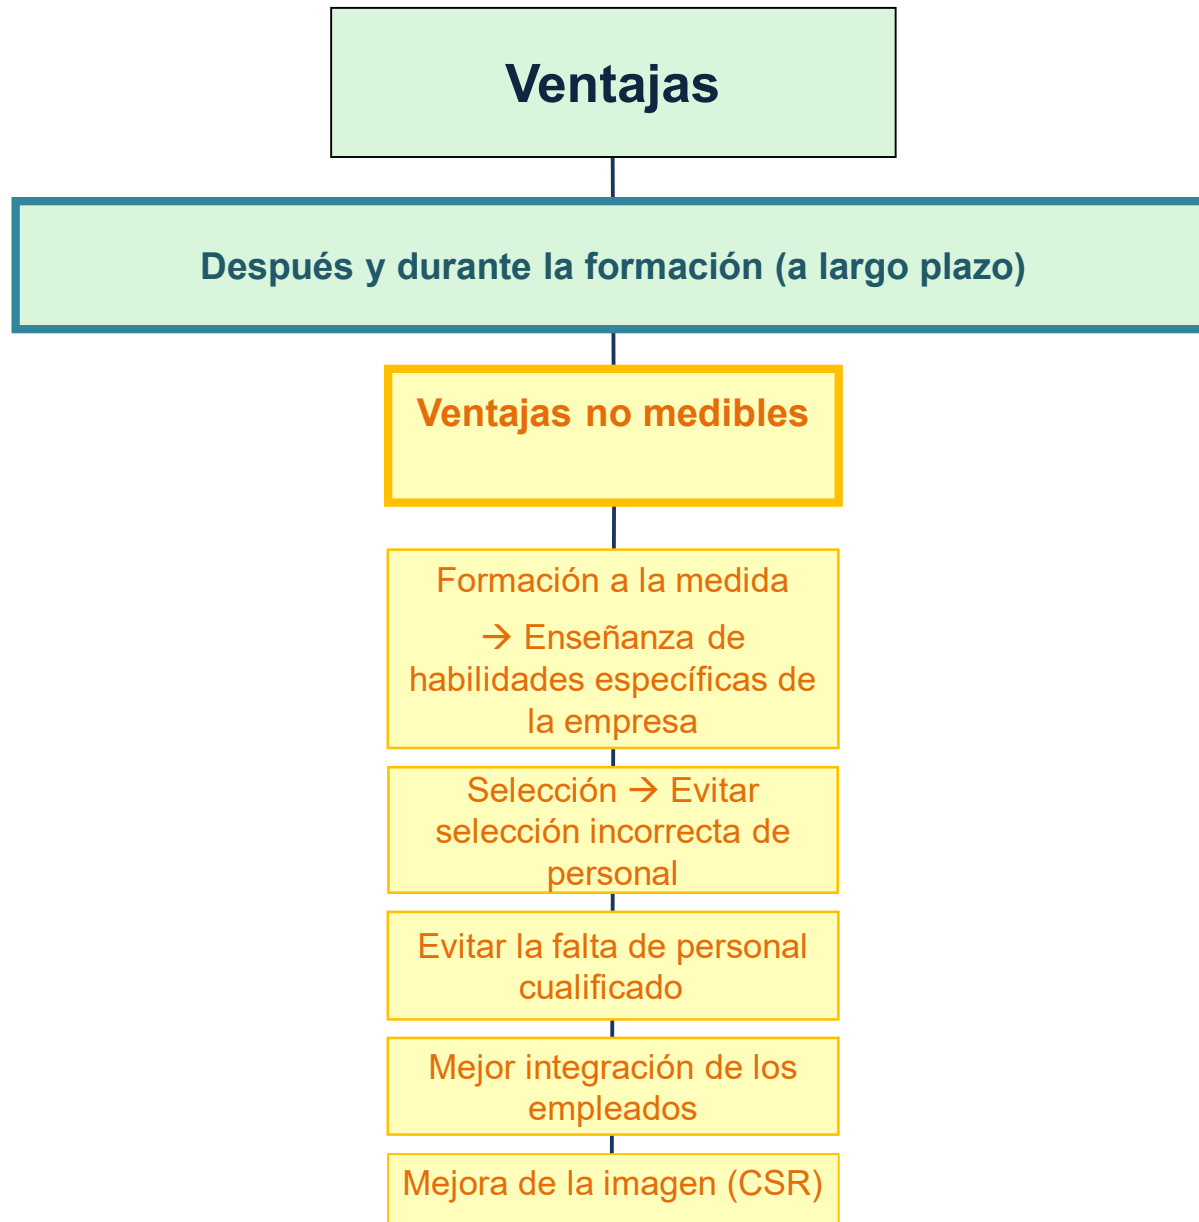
Ventajas

Después y durante la formación (a largo plazo)

Ventajas no medibles

Formación a la medida

→ Enseñanza de habilidades específicas de la empresa

Selección → Evitar selección incorrecta de personal

Evitar la falta de personal cualificado

Mejor integración de los empleados

Mejora de la imagen (CSR)